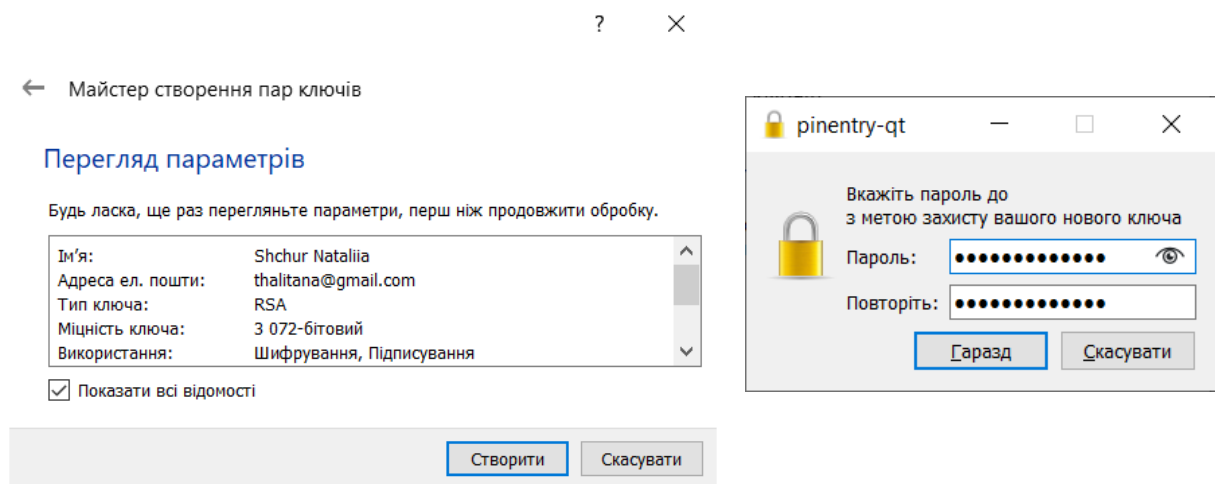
?

Майстер створення пар ключів

Перегляд параметрів

Будь ласка, ще раз перегляньте параметри, перш ніж продовжити обробку.

| | |
|---|---|
| Ім’я: | Shchur Nataliia |
| Адреса ел. пошти: | thalitana@gmail.com |
| Тип ключа: | RSA |
| Міцність ключа: | 3 072-бітовий |
| Використання: | Шифрування, Підписування |

Показати всі відомості

Створити Скасувати

pinentry-qt

Вкажіть пароль до з метою захисту вашого нового ключа

Пароль: •••••••••••••

Повторіть: •••••••••••••

Гаразд Скасувати